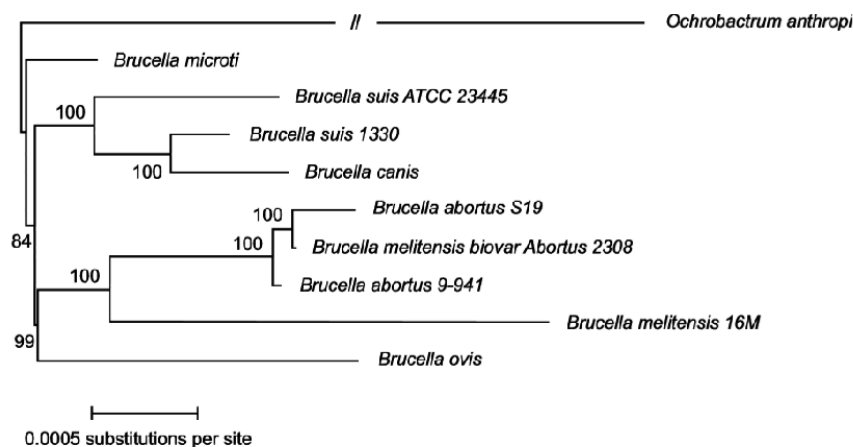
// Ochrobactrum anthropi

Brucella microti

100

Brucella suis ATCC 23445

Brucella suis 1330

100

Brucella canis

100

Brucella abortus S19

100

Brucella melitensis biovar Abortus 2308

84

100

Brucella abortus 9-941

Brucella melitensis 16M

99

Brucella ovis

0.0005 substitutions per site